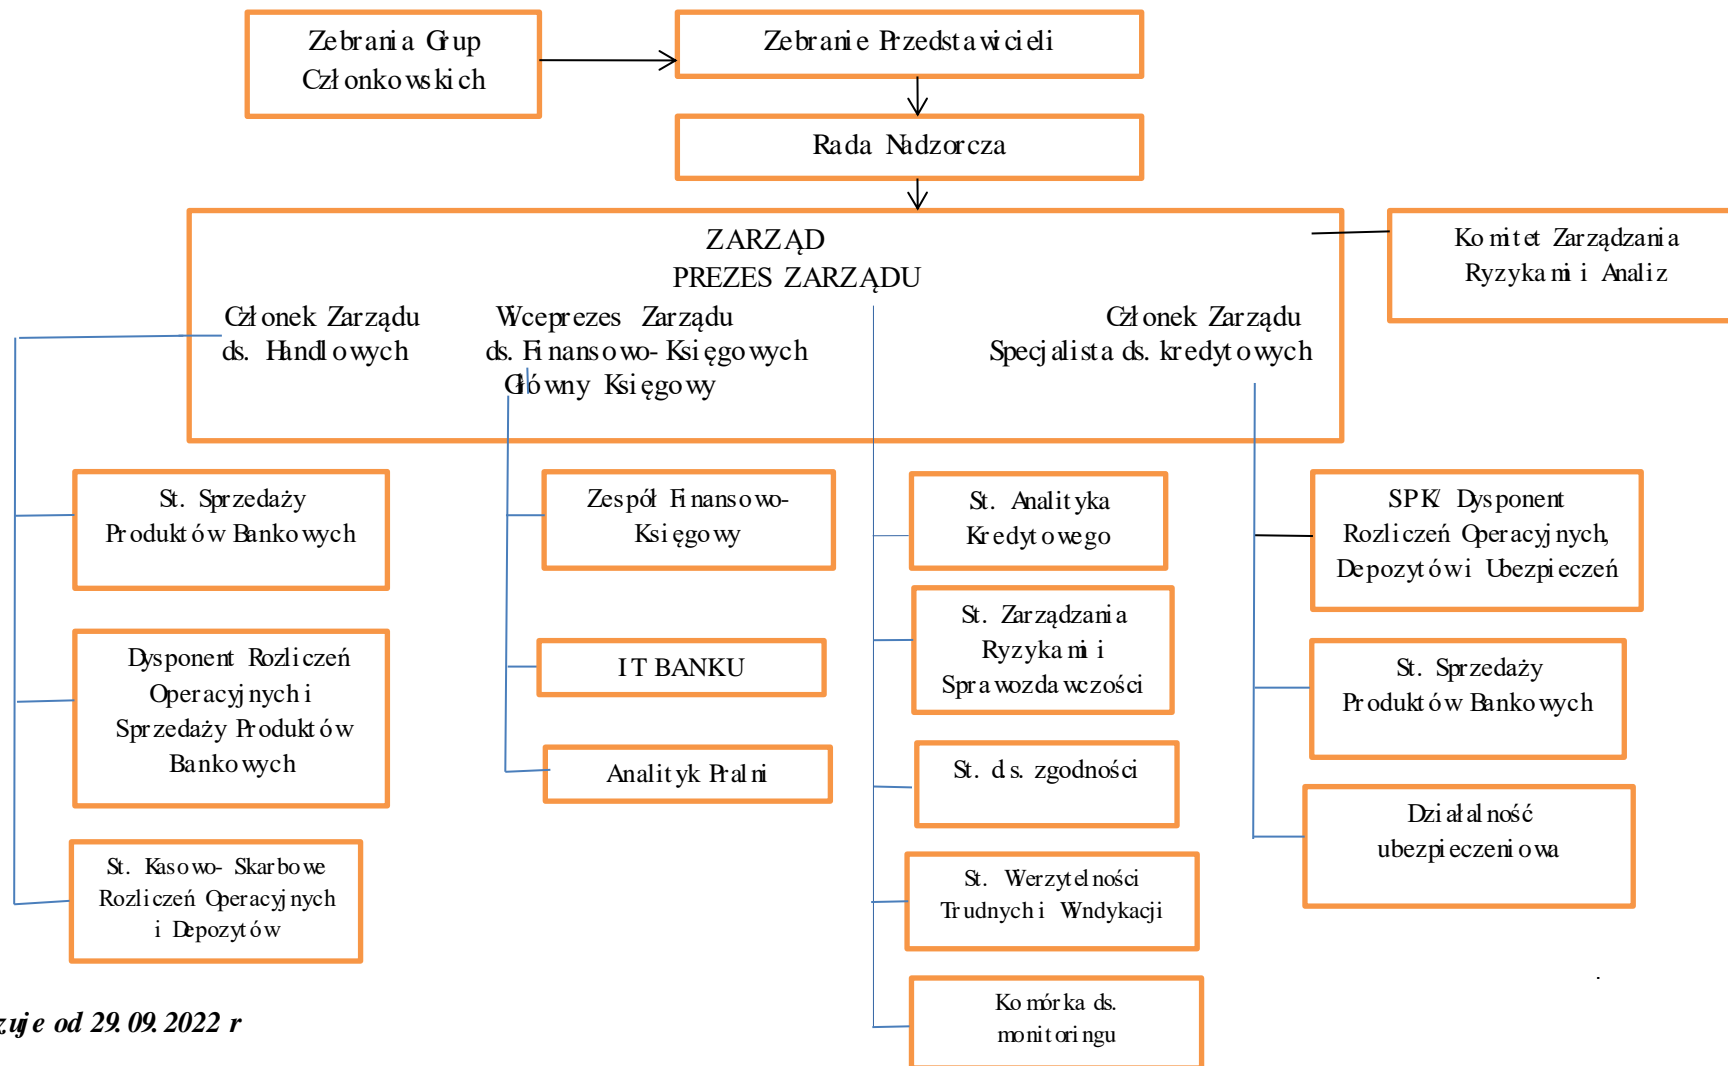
Zebrania Grup Członkowskich

Zebranie Przedstawicieli

Rada Nadzorcza

ZARZĄD
PREZES ZARZĄDU

Członek Zarządu ds. Handlowych

Wiceprezes Zarządu ds. Finansowo-Księgowych Główny Księgowy

Członek Zarządu Specjalista ds. kredytowych

Komitet Zarządzania Ryzykami i Analiz

St. Sprzedaży Produktów Bankowych

Dysponent Rozliczeń Operacyjnych i Sprzedaży Produktów Bankowych

St. Kasowo- Skarbowe Rozliczeń Operacyjnych i Depozytów

Zespół Finansowo-Księgowy

IT BANKU

Analityk Pralni

St. Analityka Kredytowego

St. Zarządzania Ryzykami i Sprawozdawczości

St. ds. zgodności

St. Werzytelności Trudnych i Windykacji

Komórka ds. monitoringu

SPK/ Dysponent Rozliczeń Operacyjnych, Depozytów i Ubezpieczeń

St. Sprzedaży Produktów Bankowych

Działalność ubezpieczeniowa

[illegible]zuje od 29.09.2022 r